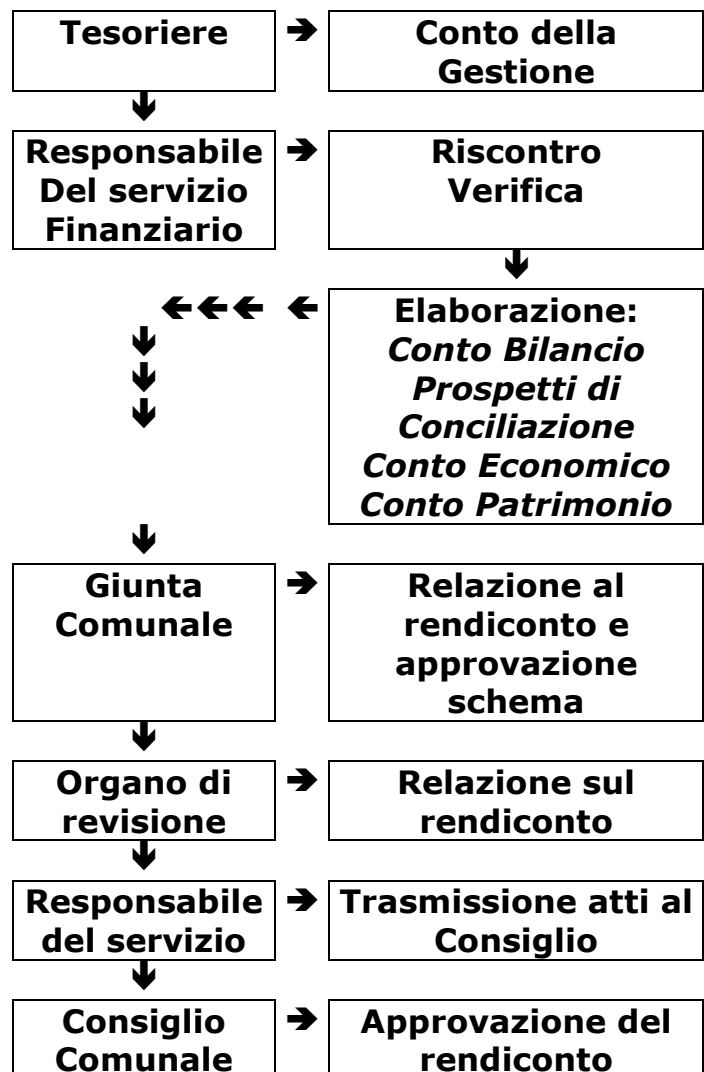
Tesoriere

Conto della Gestione

Responsabile Del servizio Finanziario

Riscontro Verifica

Elaborazione:
*Conto Bilancio*
*Prospetti di Conciliazione*
*Conto Economico*
*Conto Patrimonio*

Giunta Comunale

Relazione al rendiconto e approvazione schema

Organo di revisione

Relazione sul rendiconto

Responsabile del servizio

Trasmissione atti al Consiglio

Consiglio Comunale

Approvazione del rendiconto